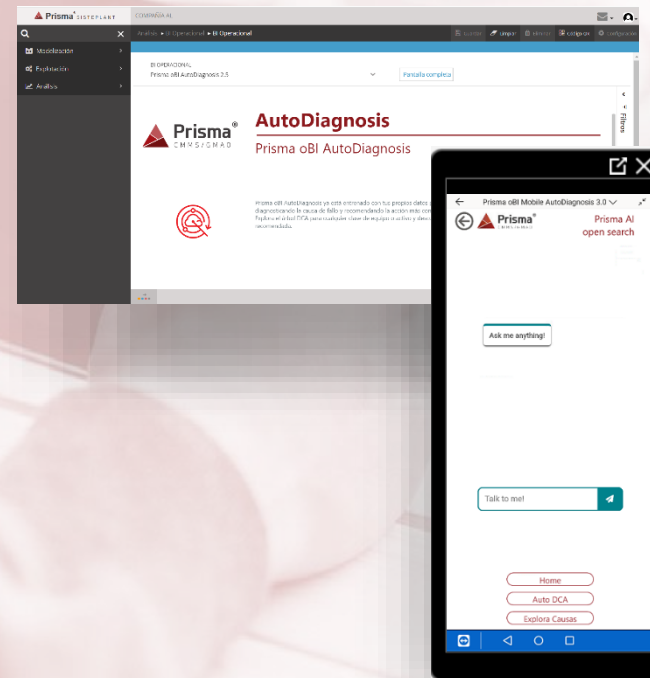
Prisma® SISTEPLANT COMPAÑÍA AL

Análisis ▸ BI Operacional ▸ BI Operacional

Guardar Limpiar Eliminar Configurar Configuración

Modelización
Explotación
Análisis

BI OPERACIONAL
Prisma oBI AutoDiagnosis 2.5

Pantalla completa

Filtros

Prisma®
CMMS/GMAO

AutoDiagnosis
Prisma oBI AutoDiagnosis

Prisma oBI AutoDiagnosis ya está entrenado con tus propios datos y diagnosticando la causa de fallo y recomendando la acción más conveniente. Explora el tool DCA para cualquier clase de equipo o activo y descubre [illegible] recomendada.

Prisma oBI Mobile AutoDiagnosis 3.0

Prisma®

Prisma AI
open search

Ask me anything!

Talk to me!

Home
Auto DCA
Explora Causas